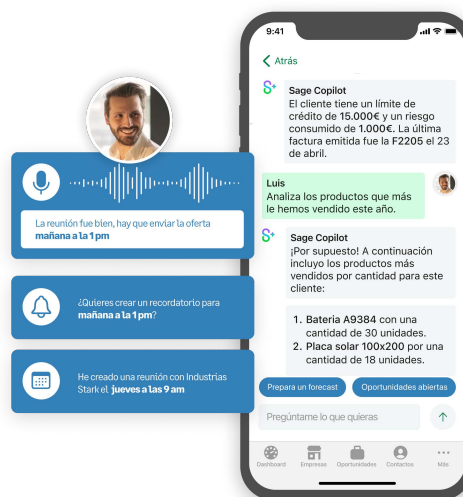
La reunión fue bien, hay que enviar la oferta **mañana a la 1 pm**

¿Quieres crear un recordatorio para **mañana a la 1 pm**?

He creado una reunión con Industrias Stark el **jueves a las 9 am**

9:41

< Atrás

Sage Copilot
El cliente tiene un límite de crédito de **15.000€** y un riesgo consumido de **1.000€**. La última factura emitida fue la **F2205** el 23 de abril.

Luis
Analiza los productos que más le hemos vendido este año.

Sage Copilot
¡Por supuesto! A continuación incluyo los productos más vendidos por cantidad para este cliente:

1. **Batería A9384** con una cantidad de 30 unidades.
2. **Placa solar 100x200** por una cantidad de 18 unidades.

Prepara un forecast
Oportunidades abiertas

Pregúntame lo que quieras

Dashboard
Empresas
Oportunidades
Contactos
Más